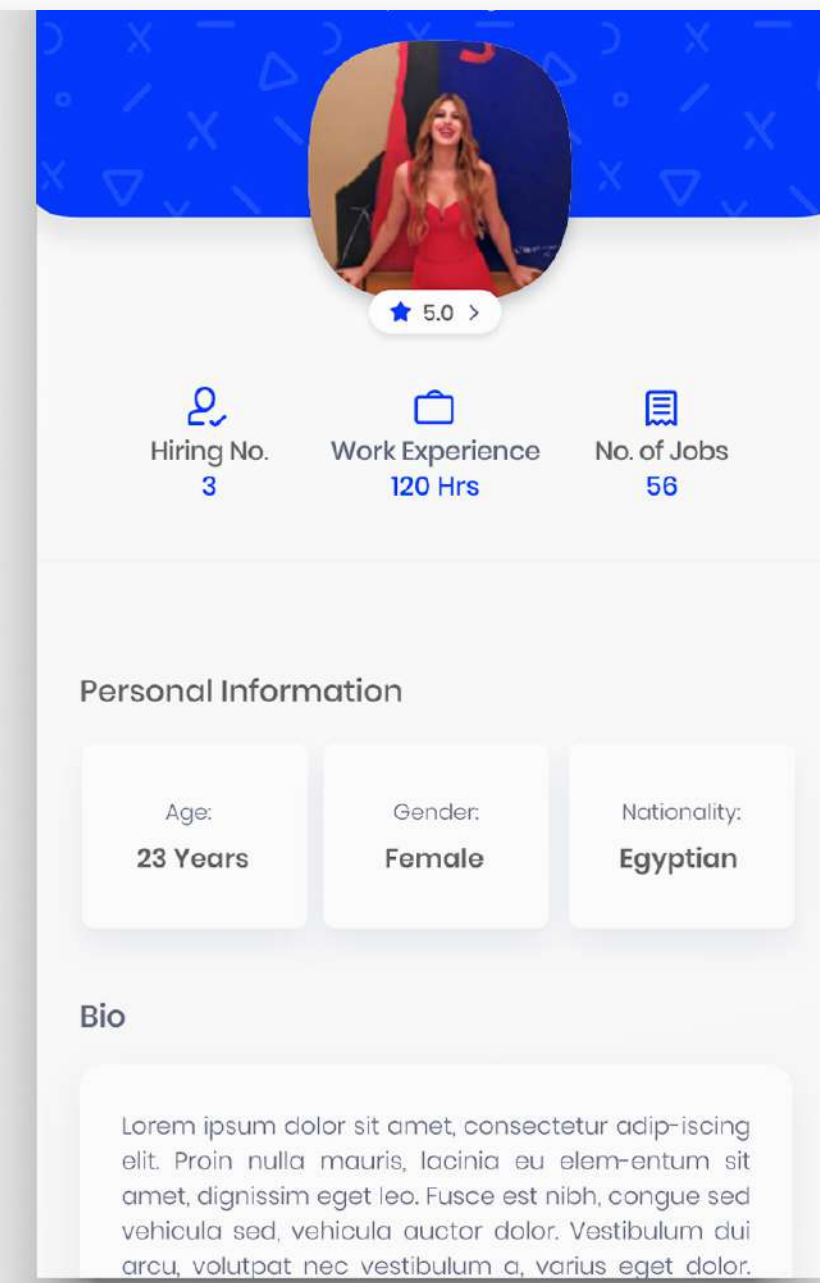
5.0 >

Hiring No.
3

Work Experience
120 Hrs

No. of Jobs
56

Personal Information

Age:
23 Years

Gender:
Female

Nationality:
Egyptian

Bio

Lorem ipsum dolor sit amet, consectetur adip-iscing elit. Proin nulla mauris, lacinia eu elem-entum sit amet, dignissim eget leo. Fusce est nibh, congue sed vehicula sed, vehicula auctor dolor. Vestibulum dui arcu, volutpat nec vestibulum a, varius eget dolor.